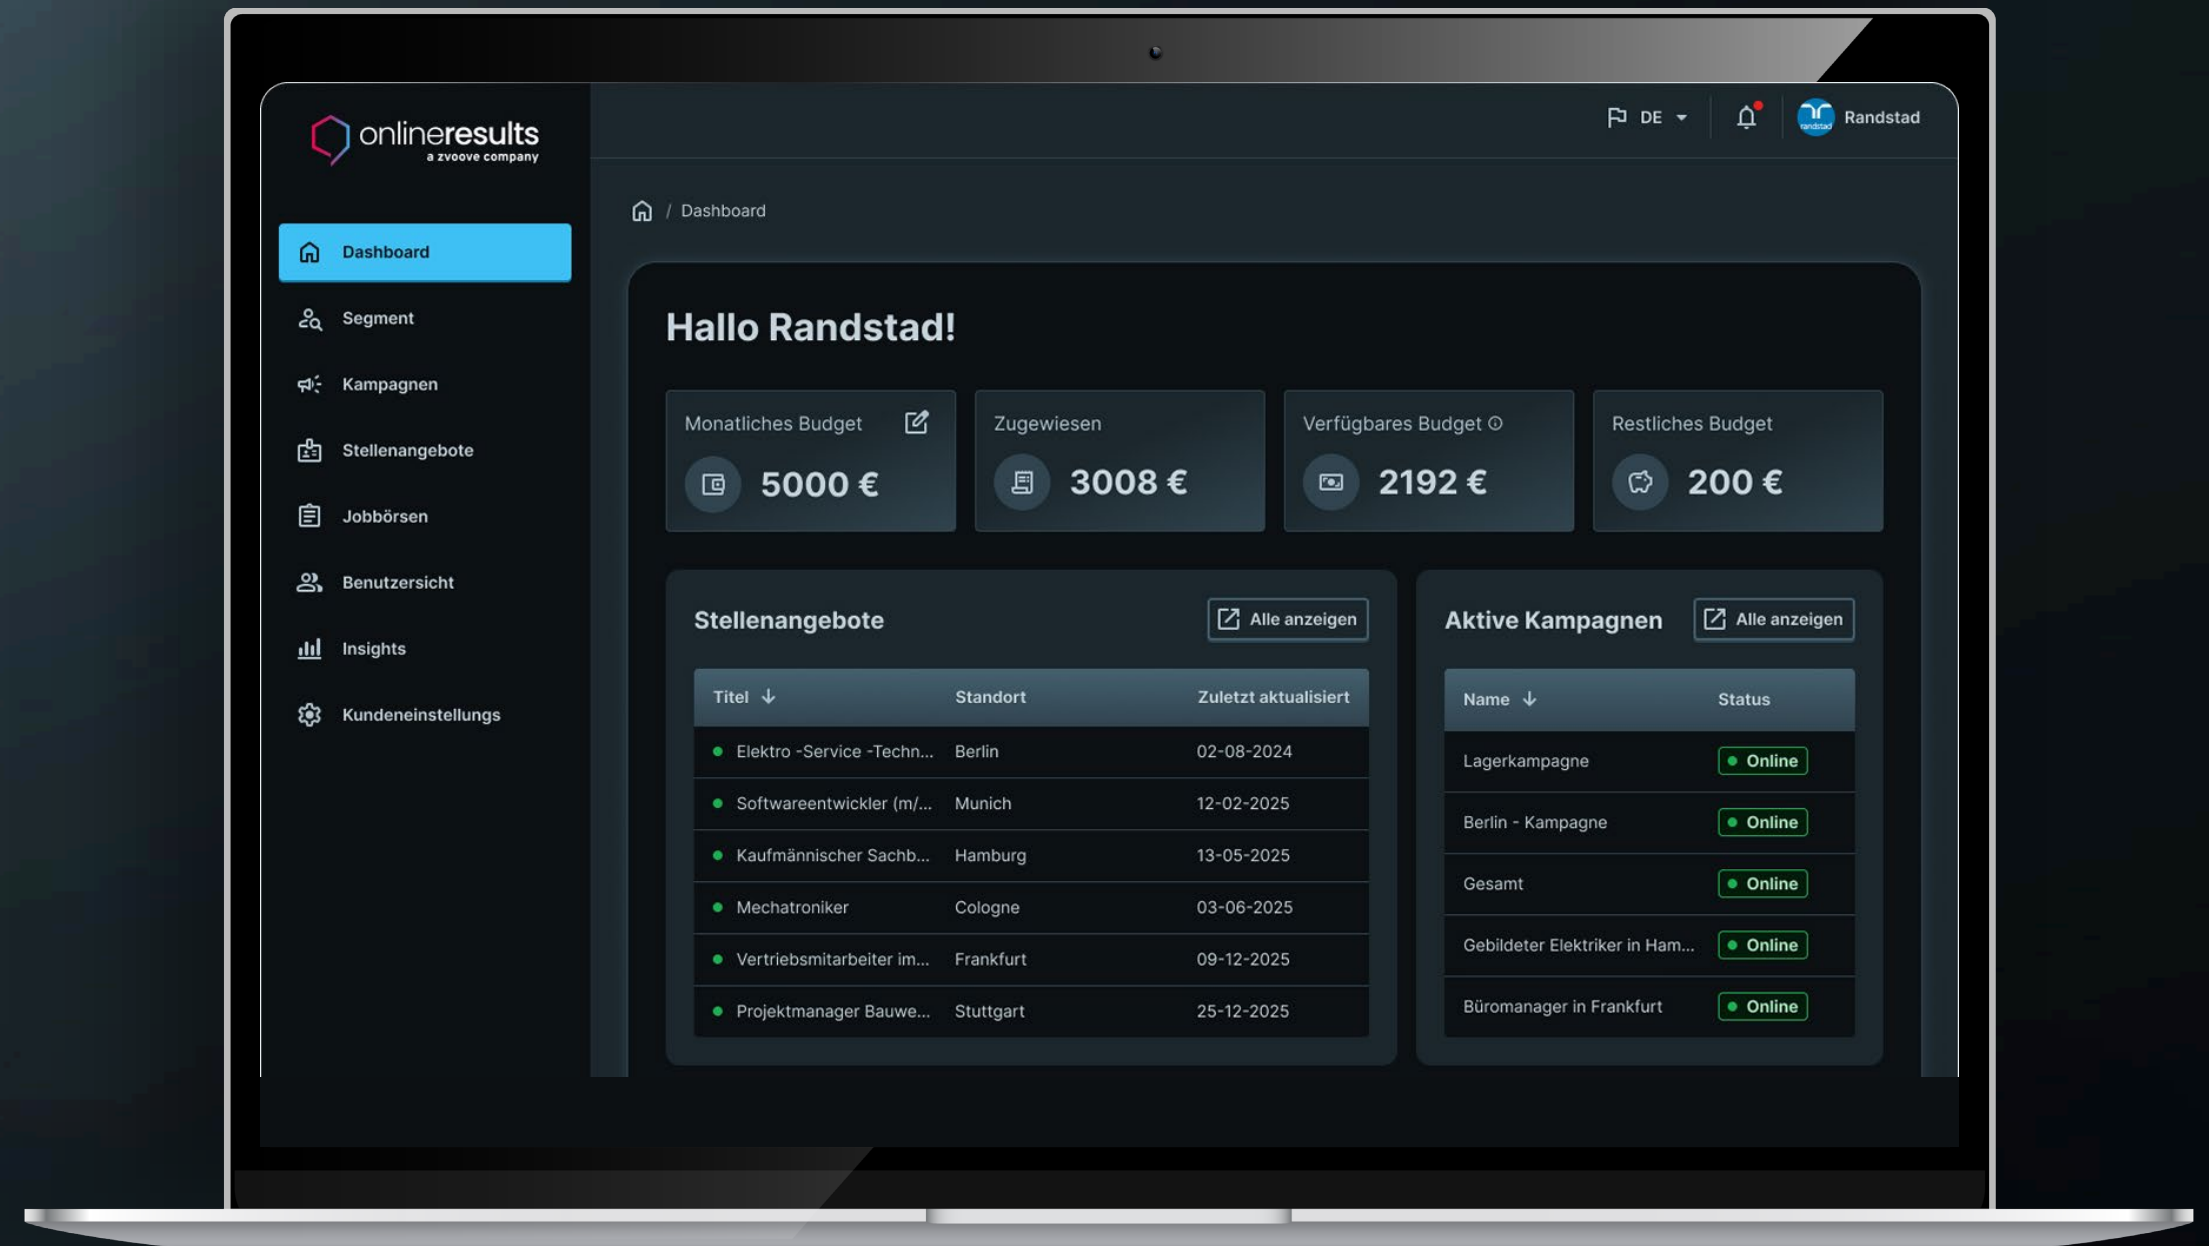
onlineresults
a zvoove company

DE
Randstad

Dashboard
Segment
Kampagnen
Stellenangebote
Jobbörsen
Benutzersicht
Insights
Kundeneinstellungs

Dashboard

Hallo Randstad!

Monatliches Budget
5000 €

Zugewiesen
3008 €

Verfügbares Budget
2192 €

Restliches Budget
200 €

Stellenangebote
Alle anzeigen

| Titel | Standort | Zuletzt aktualisiert |
|---|---|---|
| Elektro -Service -Techn... | Berlin | 02-08-2024 |
| Softwareentwickler (m/... | Munich | 12-02-2025 |
| Kaufmännischer Sachb... | Hamburg | 13-05-2025 |
| Mechatroniker | Cologne | 03-06-2025 |
| Vertriebsmitarbeiter im... | Frankfurt | 09-12-2025 |
| Projektmanager Bauwe... | Stuttgart | 25-12-2025 |

Aktive Kampagnen
Alle anzeigen

| Name | Status |
|---|---|
| Lagerkampagne | Online |
| Berlin - Kampagne | Online |
| Gesamt | Online |
| Gebildeter Elektriker in Ham... | Online |
| Büromanager in Frankfurt | Online |